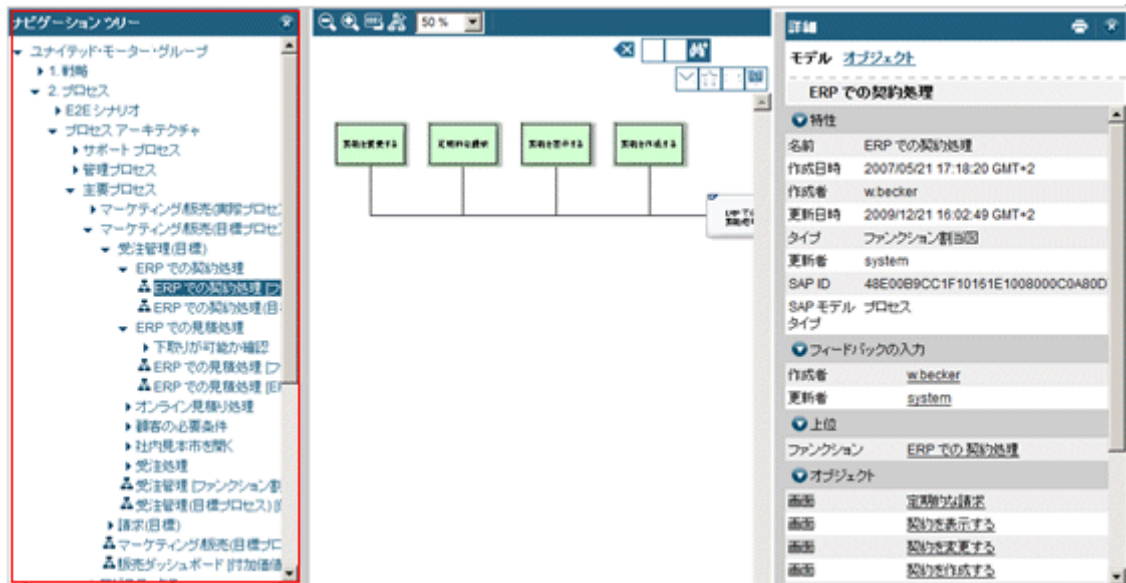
ナビゲーション ツリー

ユナイテッド・モーター・グループ
1. 戦略
2. プロセス
E2E シナリオ
プロセス アーキテクチャ
サポート プロセス
管理プロセス
主要プロセス
マーケティング/販売(実際プロセ
マーケティング/販売(目標プロセ
受注管理(目標)
ERP での契約処理
ERP での契約処理 (フ
ERP での契約処理(目
ERP での見積処理
下取りが可能か確認
ERP での見積処理 (フ
ERP での見積処理 (E
オンライン見積り処理
顧客の必要条件
社内見本市を開く
受注処理
受注管理 (ファンクション割
受注管理(目標プロセス)(
請求(目標)
マーケティング/販売(目標プロ
販売ダッシュボード (付加価値

50 %

契約を変更する
定期的な請求
契約を表示する
契約を作成する
ERP での契約処理

詳細
モデル オブジェクト
ERP での契約処理
特性
| 名前 | ERP での契約処理 |
|---|---|
| 作成日時 | 2007/05/21 17:18:20 GMT+2 |
| 作成者 | w.becker |
| 更新日時 | 2009/12/21 16:02:49 GMT+2 |
| タイプ | ファンクション割当図 |
| 更新者 | system |
| SAP ID | 48E00B9CC1F10161E1008000C0A80D |
| SAP モデル タイプ | プロセス |

フィードバックの入力
| 作成者 | w.becker |
|---|---|
| 更新者 | system |

上位
| ファンクション | ERP での 契約処理 |
|---|---|

オブジェクト
| 画面 | 定期的な請求 |
|---|---|
| 画面 | 契約を表示する |
| 画面 | 契約を変更する |
| 画面 | 契約を作成する |